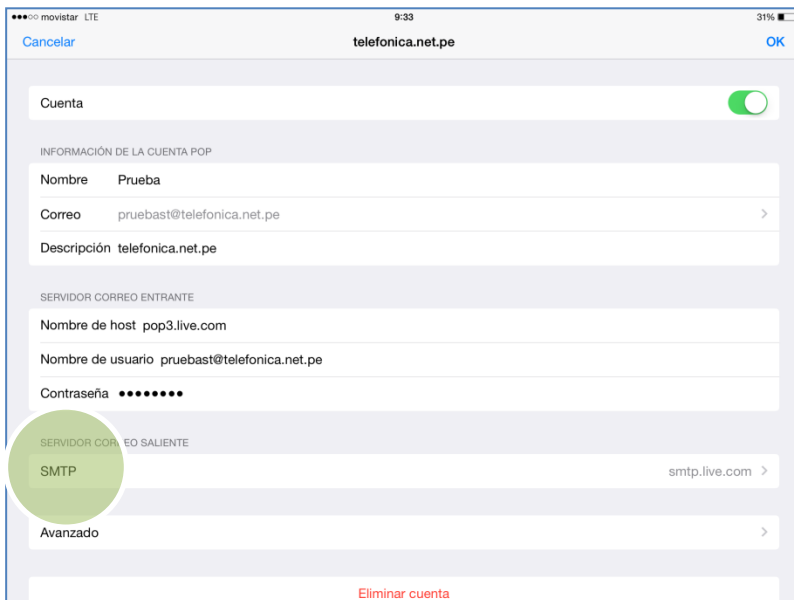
●●●○○ movistar LTE
9:33
31%

Cancelar
telefonica.net.pe
OK

Cuenta

INFORMACIÓN DE LA CUENTA POP
Nombre Prueba
Correo pruebast@telefonica.net.pe
Descripción telefonica.net.pe

SERVIDOR CORREO ENTRANTE
Nombre de host pop3.live.com
Nombre de usuario pruebast@telefonica.net.pe
Contraseña ••••••••

SERVIDOR CORREO SALIENTE
SMTP smtp.live.com

Avanzado

Eliminar cuenta